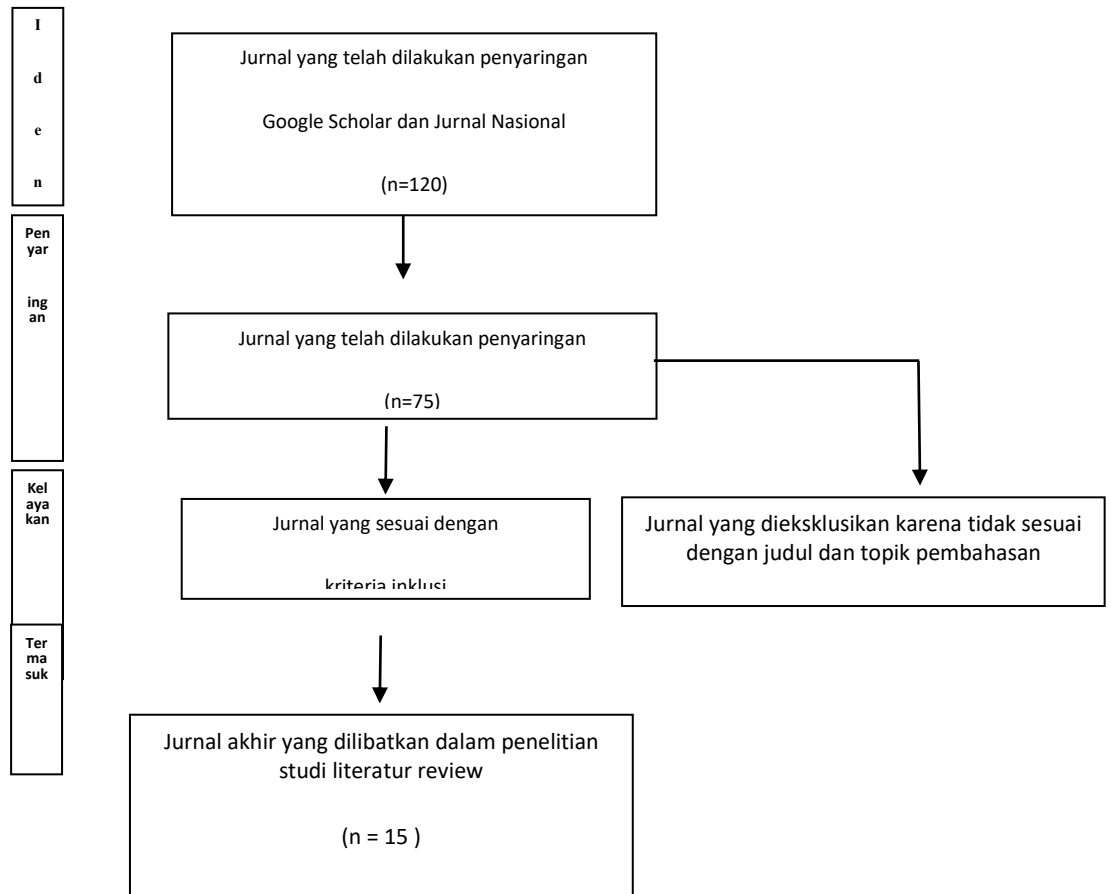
I
d
e
n

Jurnal yang telah dilakukan penyaringan

Google Scholar dan Jurnal Nasional

(n=120)

Penyaringan

Jurnal yang telah dilakukan penyaringan

(n=75)

Kelayakan

Jurnal yang sesuai dengan

kriteria inklusi

Jurnal yang dieksklusikan karena tidak sesuai dengan judul dan topik pembahasan

Termasuk

Jurnal akhir yang dilibatkan dalam penelitian studi literatur review

(n = 15 )